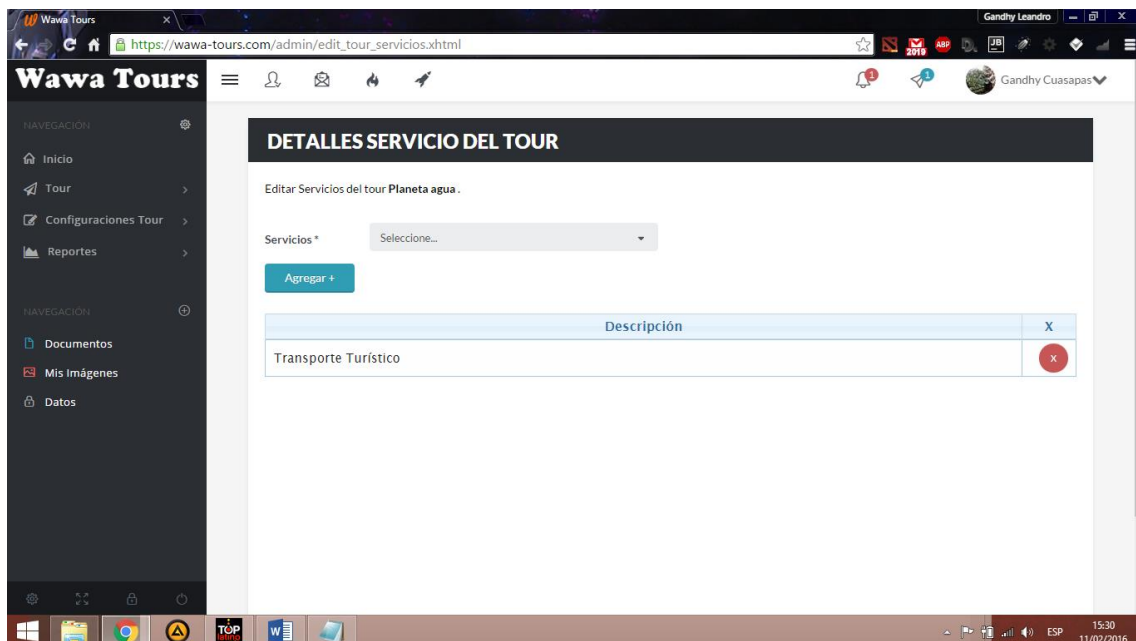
Wawa Tours

Gandhy Leandro

https://wawa-tours.com/admin/edit_tour_servicios.xhtml

Wawa Tours

Gandhy Cuasapas

NAVEGACIÓN

Inicio

Tour

Configuraciones Tour

Reportes

NAVEGACIÓN

Documentos

Mis Imágenes

Datos

DETALLES SERVICIO DEL TOUR

Editar Servicios del tour **Planeta agua** .

Servicios *

Seleccione...

Agregar +

| Descripción | X |
|---|---|
| Transporte Turístico | x |

ESP

15:30

11/02/2016